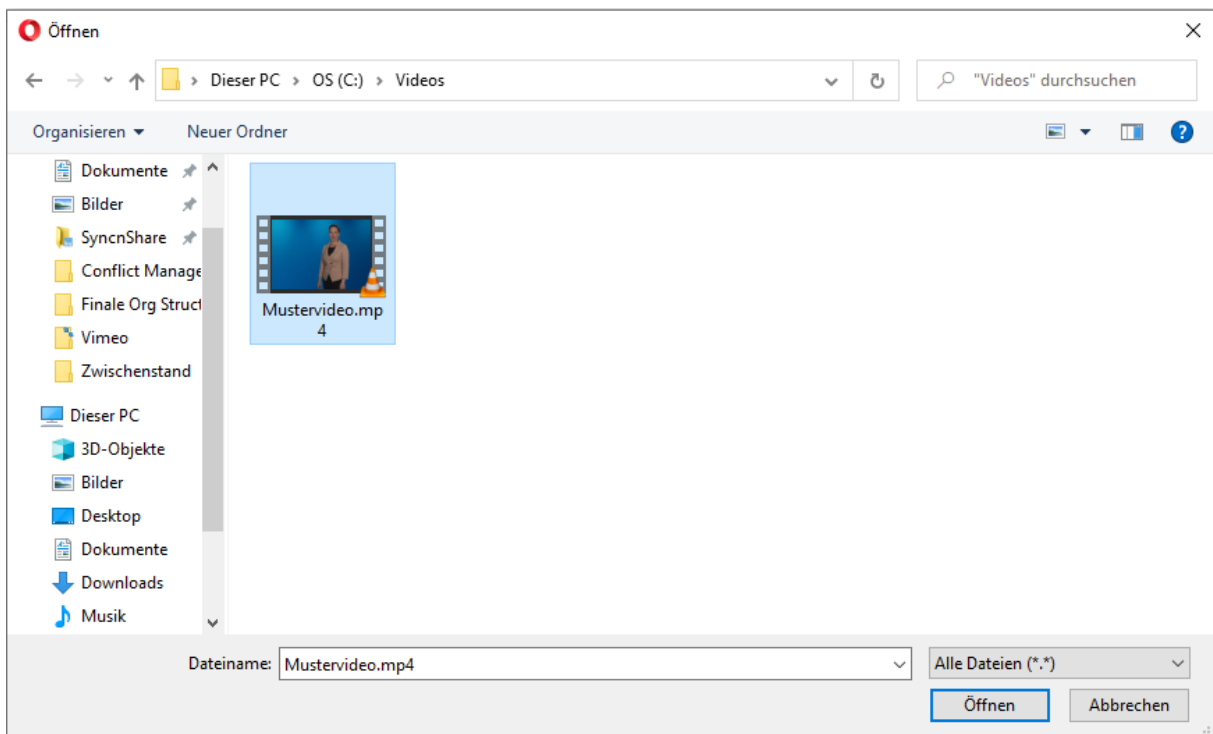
Öffnen

Dieser PC › OS (C:) › Videos

"Videos" durchsuchen

Organisieren ▾ Neuer Ordner

Dokumente
Bilder
SyncnShare
Conflict Manage
Finale Org Struct
Vimeo
Zwischenstand
Dieser PC
3D-Objekte
Bilder
Desktop
Dokumente
Downloads
Musik

Mustervideo.mp4

Dateiname: Mustervideo.mp4

Alle Dateien (*.*)

Öffnen Abbrechen